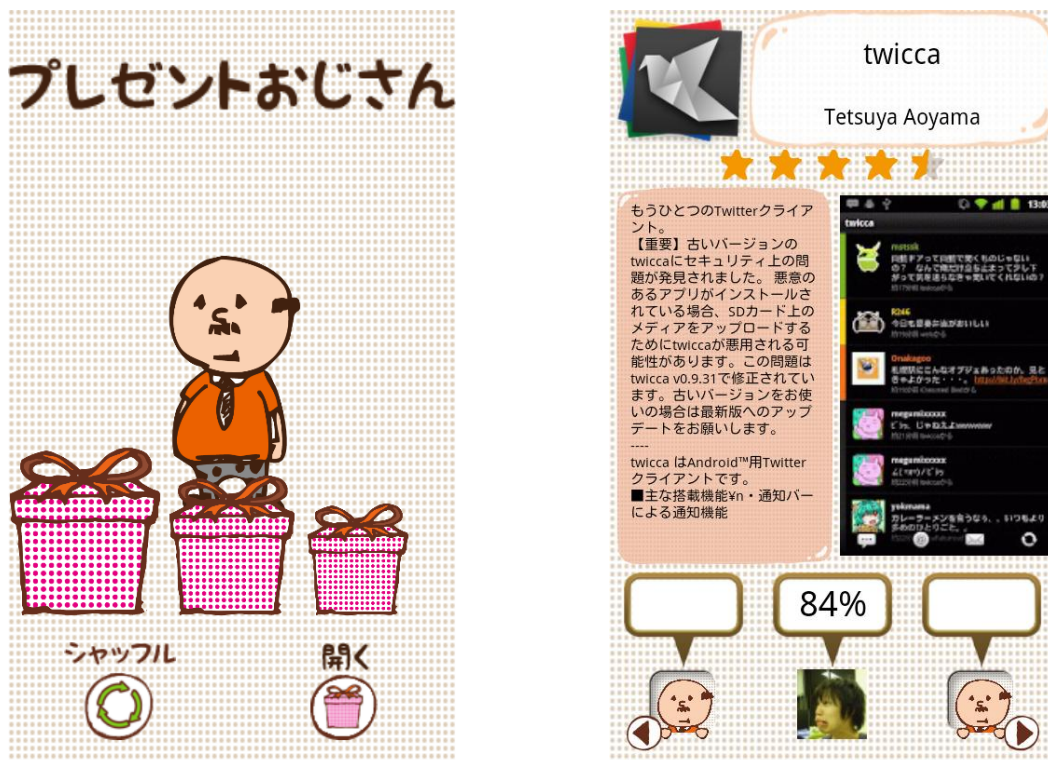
プレゼントおじさん

シャッフル

開く

twicca

Tetsuya Aoyama

もうひとつのTwitterクライアント。
【重要】古いバージョンのtwiccaにセキュリティ上の問題が発見されました。悪意のあるアプリがインストールされている場合、SDカード上のメディアをアップロードするためにtwiccaが悪用される可能性があります。この問題はtwicca v0.9.31で修正されています。古いバージョンをお使いの場合は最新版へのアップデートをお願いします。
----
twicca はAndroid™用Twitterクライアントです。
■主な搭載機能¥n・通知バーによる通知機能

twicca

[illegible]

84%